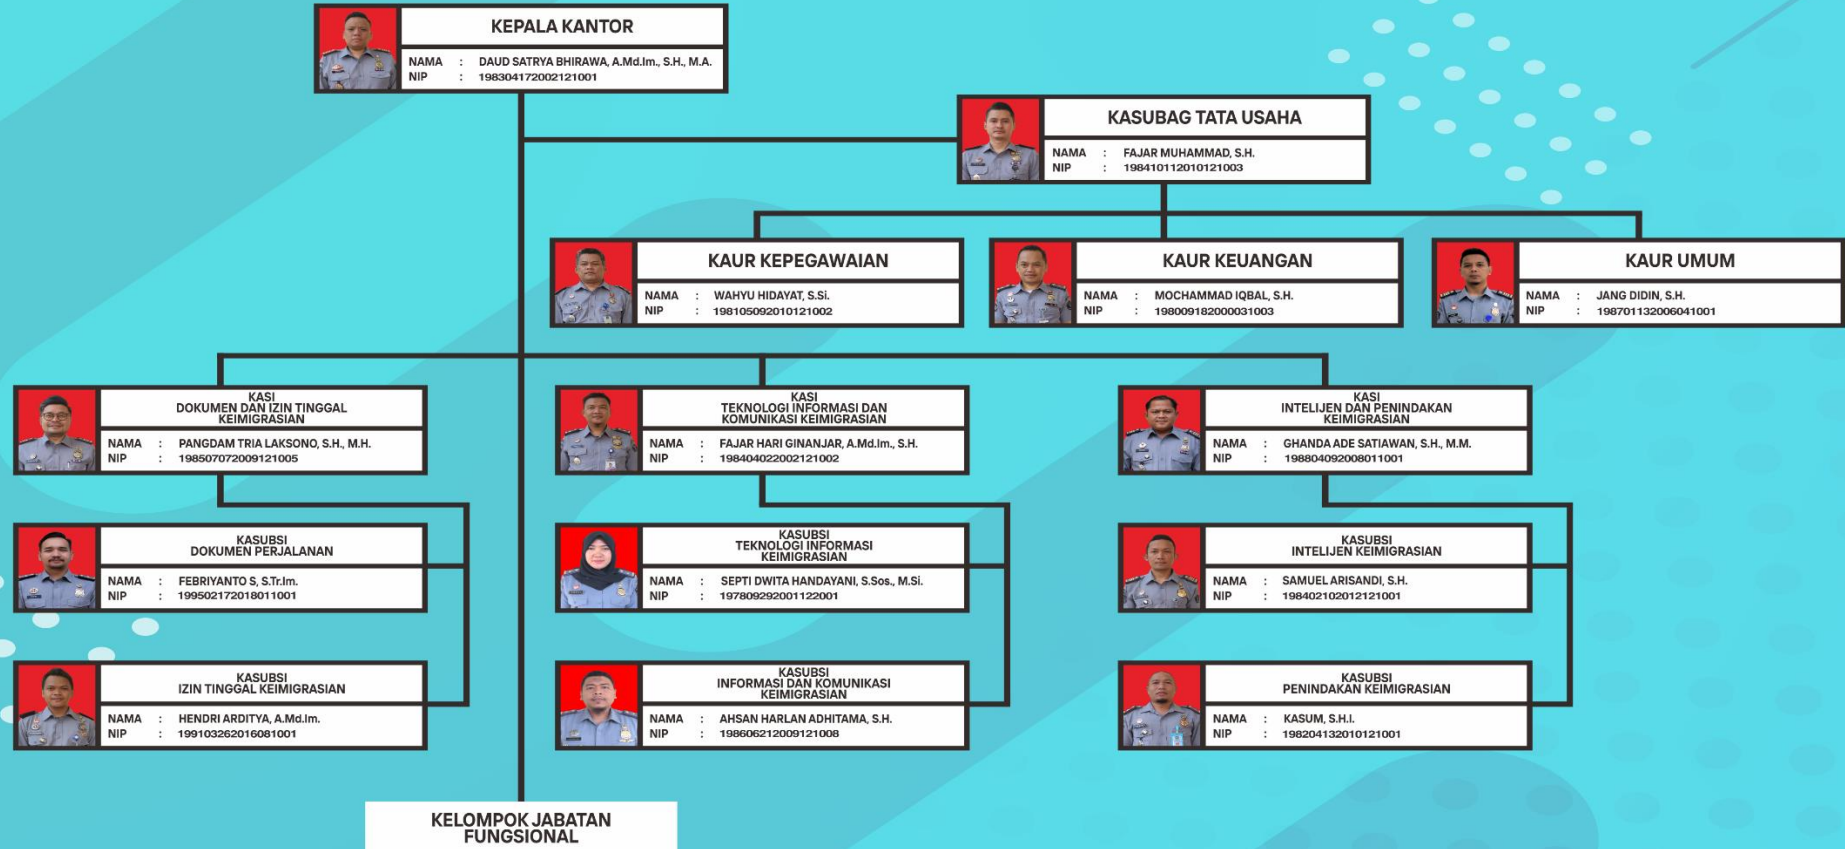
KEPALA KANTOR
NAMA : DAUD SATRYA BHIRAWA, A.Md.Im., S.H., M.A.
NIP : 198304172002121001

KASUBAG TATA USAHA
NAMA : FAJAR MUHAMMAD, S.H.
NIP : 198410112010121003

KAUR KEPEGAWAIAN
NAMA : WAHYU HIDAYAT, S.Si.
NIP : 198105092010121002

KAUR KEUANGAN
NAMA : MOCHAMMAD IQBAL, S.H.
NIP : 198009182000031003

KAUR UMUM
NAMA : JANG DIDIN, S.H.
NIP : 198701132006041001

KASI DOKUMEN DAN IZIN TINGGAL KEIMIGRASIAN
NAMA : PANGDAM TRIA LAKSONO, S.H., M.H.
NIP : 198507072009121005

KASI TEKNOLOGI INFORMASI DAN KOMUNIKASI KEIMIGRASIAN
NAMA : FAJAR HARI GINANJAR, A.Md.Im., S.H.
NIP : 198404022002121002

KASI INTELIJEN DAN PENINDAKAN KEIMIGRASIAN
NAMA : GHANDA ADE SATIAWAN, S.H., M.M.
NIP : 198804092008011001

KASUBSI DOKUMEN PERJALANAN
NAMA : FEBRIYANTO S, S.Tr.Im.
NIP : 199502172018011001

KASUBSI TEKNOLOGI INFORMASI KEIMIGRASIAN
NAMA : SEPTI DWITA HANDAYANI, S.Sos., M.Si.
NIP : 197809292001122001

KASUBSI INTELIJEN KEIMIGRASIAN
NAMA : SAMUEL ARISANDI, S.H.
NIP : 198402102012121001

KASUBSI IZIN TINGGAL KEIMIGRASIAN
NAMA : HENDRI ARDITYA, A.Md.Im.
NIP : 199103262016081001

KASUBSI INFORMASI DAN KOMUNIKASI KEIMIGRASIAN
NAMA : AHSAN HARLAN ADHITAMA, S.H.
NIP : 198606212009121008

KASUBSI PENINDAKAN KEIMIGRASIAN
NAMA : KASUM, S.H.I.
NIP : 198204132010121001

KELOMPOK JABATAN FUNGSIONAL